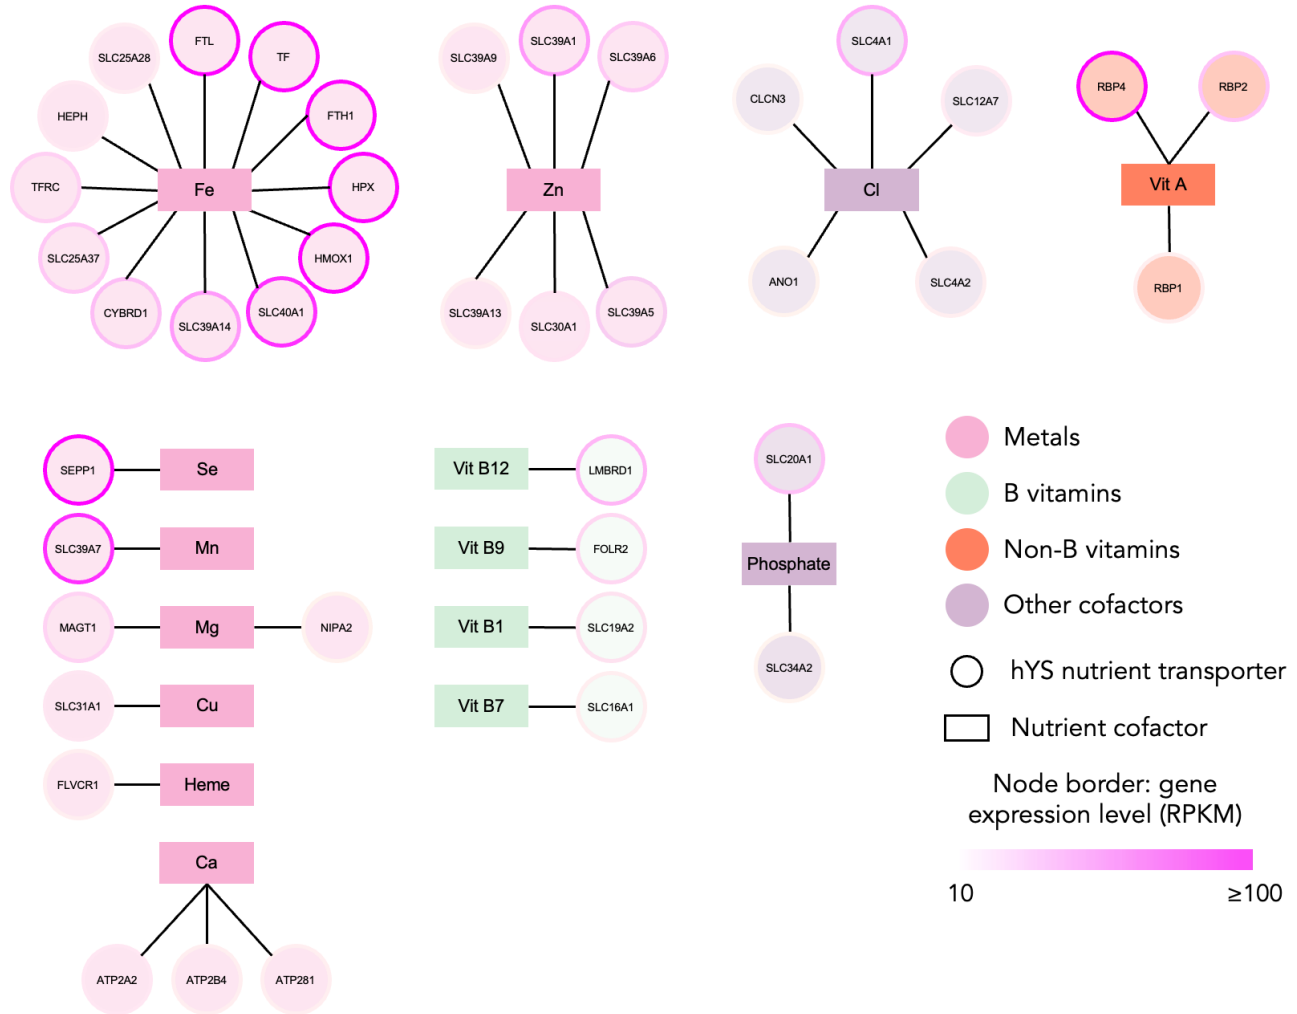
FTL
SLC25A28
TF
HEPH
FTH1
TFRC
Fe
HPX
SLC25A37
HMOX1
CYBRD1
SLC39A14
SLC40A1

SLC39A9
SLC39A1
SLC39A6
Zn
SLC39A13
SLC30A1
SLC39A5

SLC4A1
CLCN3
SLC12A7
Cl
ANO1
SLC4A2

RBP4
RBP2
Vit A
RBP1

SEPP1
Se
SLC39A7
Mn
MAGT1
Mg
NIPA2
SLC31A1
Cu
FLVCR1
Heme
Ca
ATP2A2
ATP2B4
ATP281

Vit B12
LMBRD1
Vit B9
FOLR2
Vit B1
SLC19A2
Vit B7
SLC16A1

SLC20A1
Phosphate
SLC34A2

Metals
B vitamins
Non-B vitamins
Other cofactors
hYS nutrient transporter
Nutrient cofactor
Node border: gene expression level (RPKM)
10
≥100